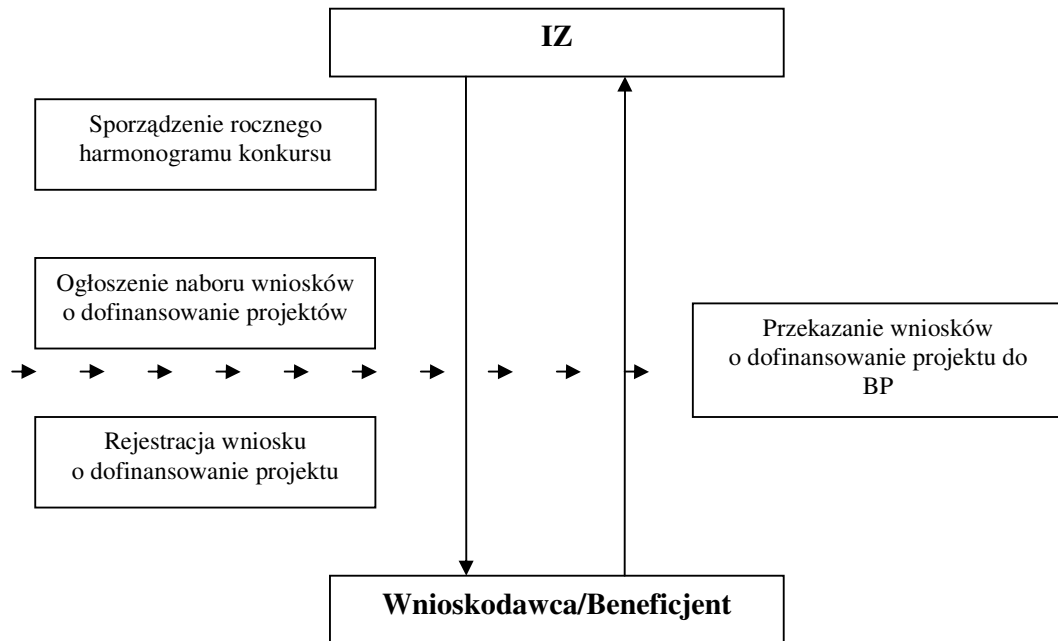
IZ

Sporządzenie rocznego harmonogramu konkursu

Ogłoszenie naboru wniosków o dofinansowanie projektów

Przekazanie wniosków o dofinansowanie projektu do BP

Rejestracja wniosku o dofinansowanie projektu

Wnioskodawca/Beneficjent